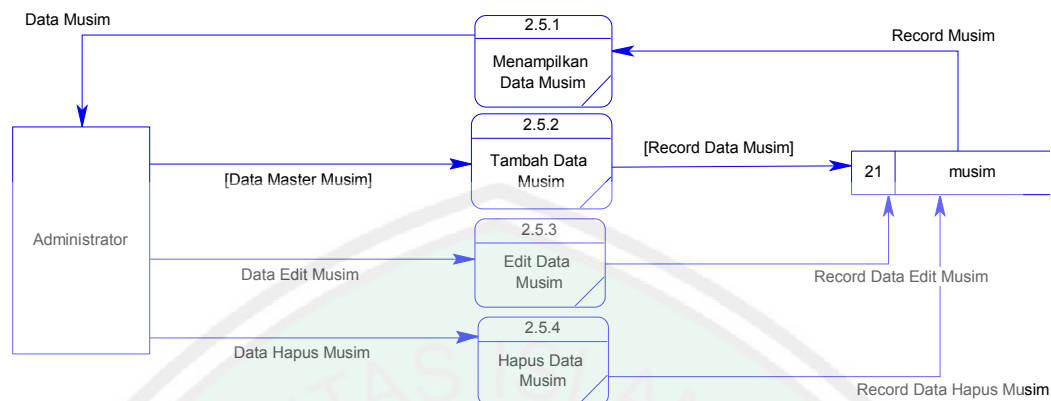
Data Musim

2.5.1
Menampilkan Data Musim

Record Musim

2.5.2
Tambah Data Musim

[Record Data Musim]

[Data Master Musim]

21
musim

Administrator

2.5.3
Edit Data Musim

Data Edit Musim

Record Data Edit Musim

2.5.4
Hapus Data Musim

Data Hapus Musim

Record Data Hapus Musim